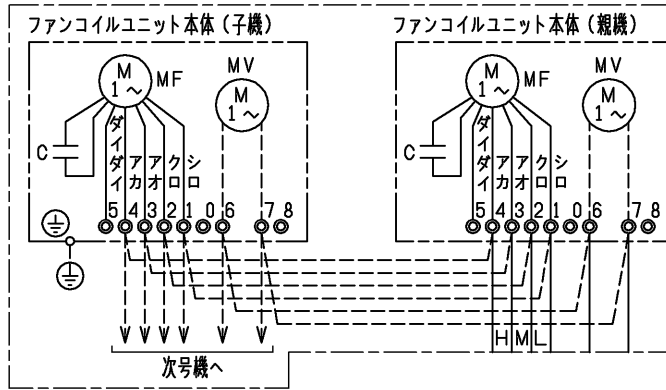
ファンコイルユニット本体（子機）

M
1～
MF

MV
M
1～

C

ダイダイ
アカ
アオ
クロ
シロ

5 4 3 2 1 0 6 7 8

次号機へ

ファンコイルユニット本体（親機）

M
1～
MF

MV
M
1～

C

ダイダイ
アカ
アオ
クロ
シロ

5 4 3 2 1 0 6 7 8

H M L